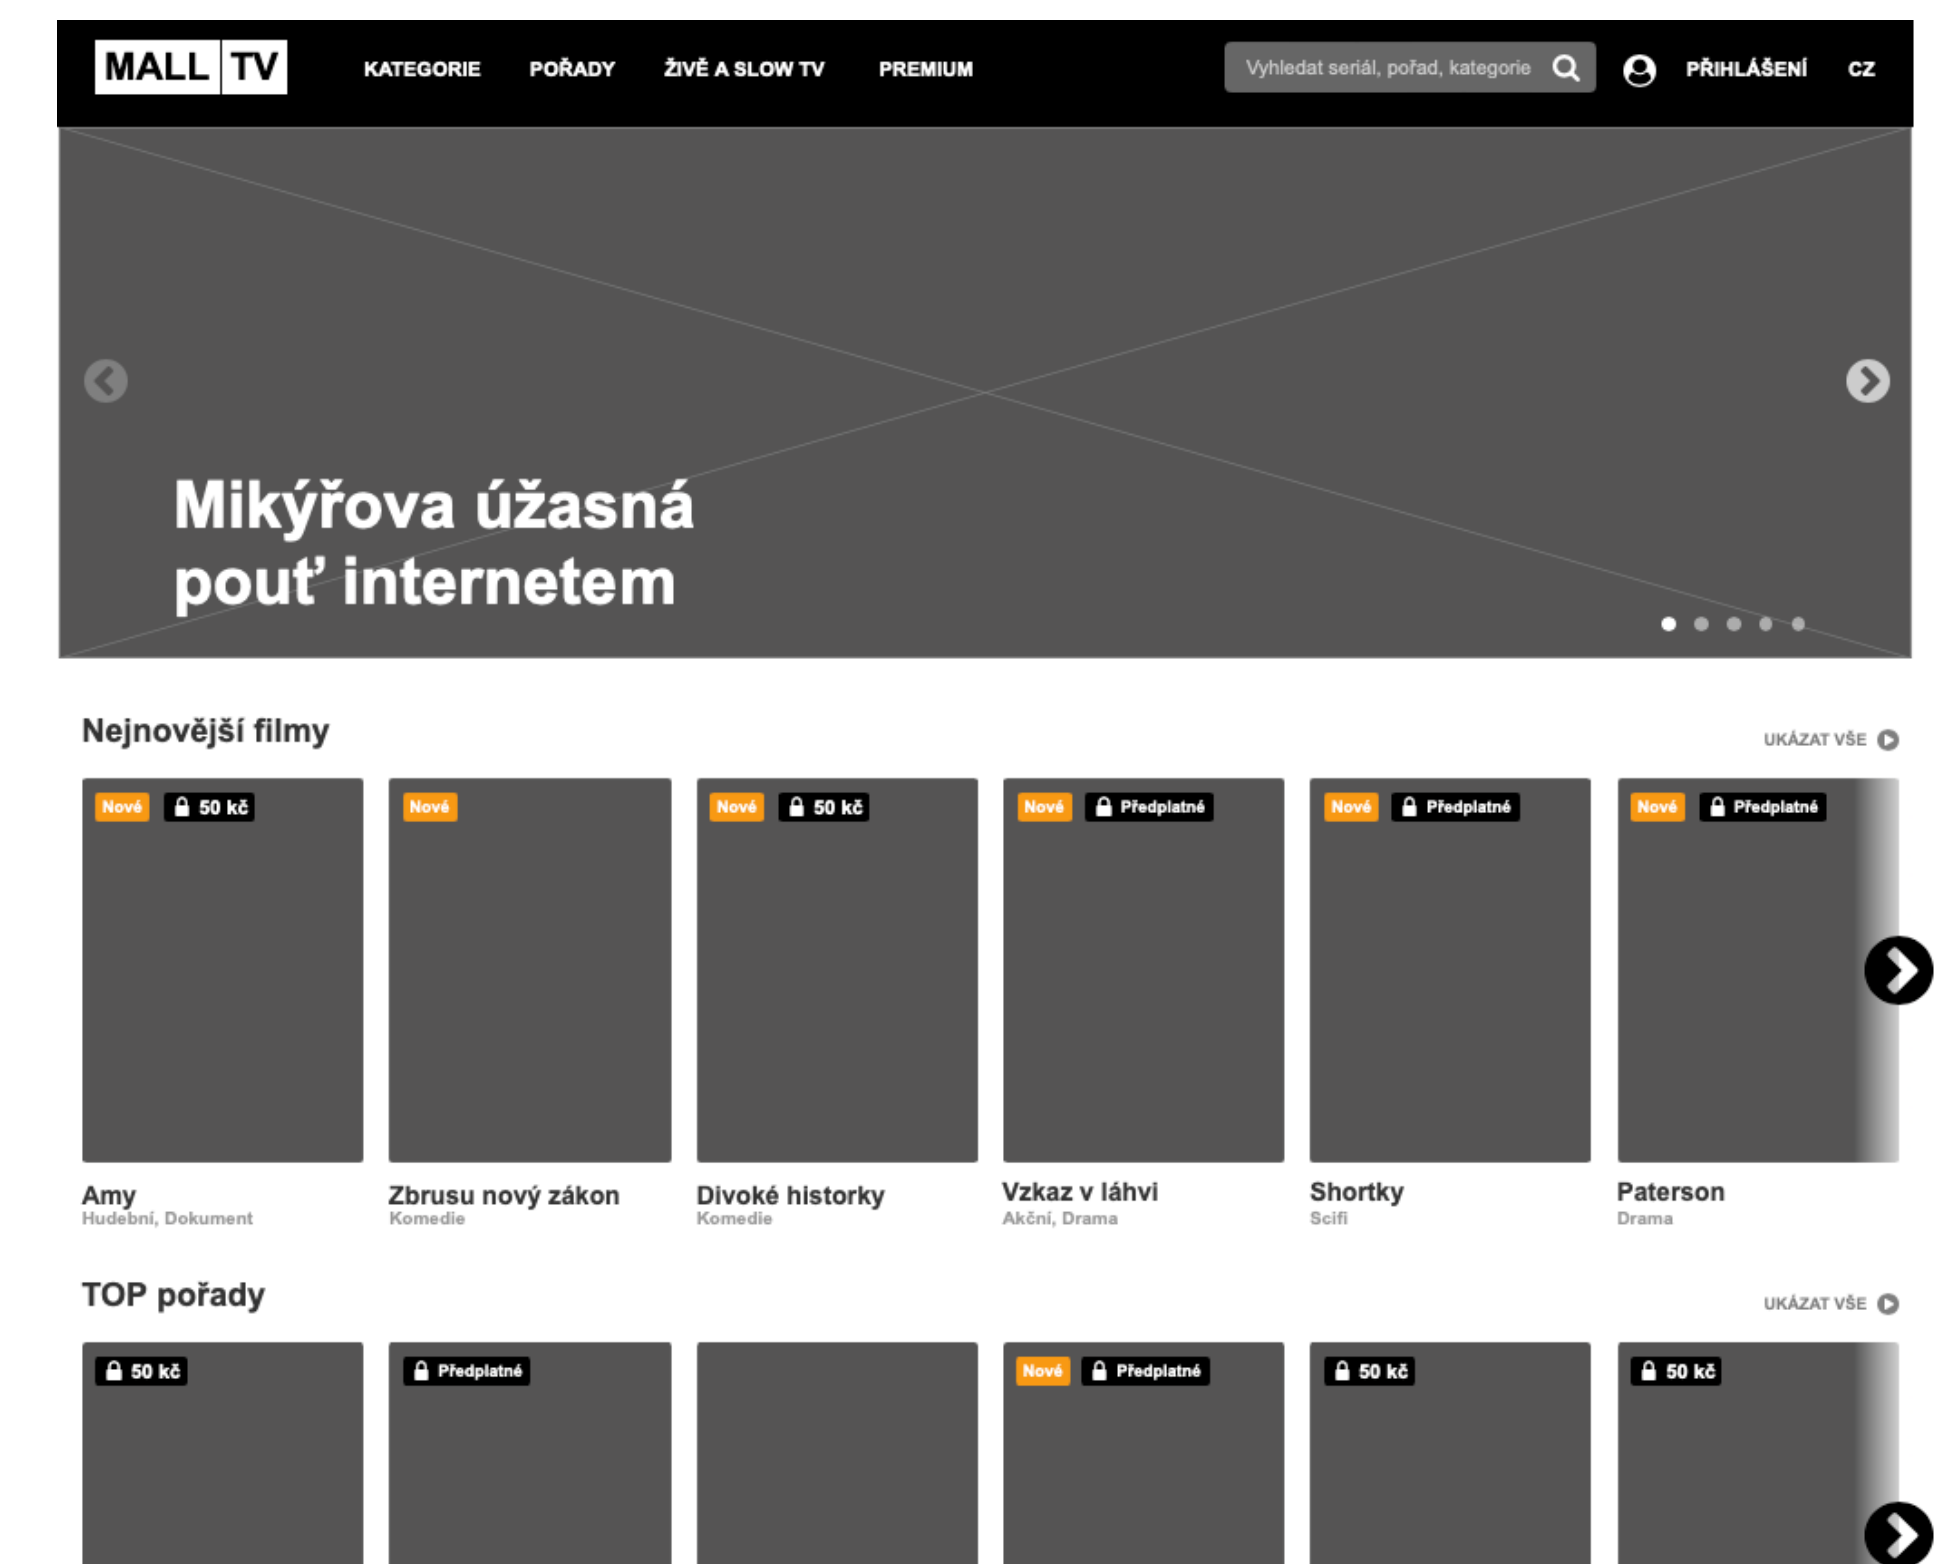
MALL TV

KATEGORIE POŘADY ŽIVĚ A SLOW TV PREMIUM

Vyhledat seriál, pořad, kategorie

PŘIHLÁŠENÍ CZ

Mikýřova úžasná pouť internetem

Nejnovější filmy

UKÁZAT VŠE

Nové 50 kč

Nové

Nové 50 kč

Nové Předplatné

Nové Předplatné

Nové Předplatné

Amy
Hudební, Dokument

Zbrusu nový zákon
Komedie

Divoké historky
Komedie

Vzkaz v láhvi
Akční, Drama

Shortky
Scifi

Paterson
Drama

TOP pořady

UKÁZAT VŠE

50 kč

Předplatné

Nové Předplatné

50 kč

50 kč